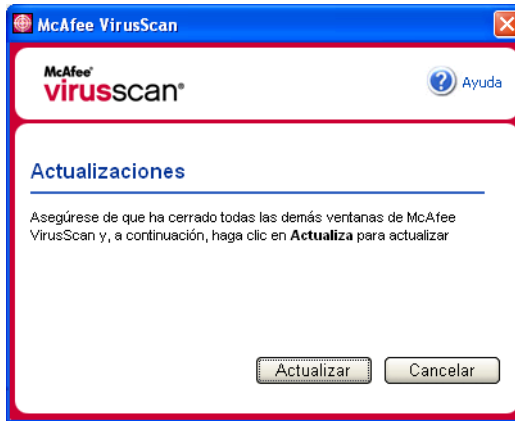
McAfee VirusScan

McAfee® virusscan®

Ayuda

Actualizaciones

Asegúrese de que ha cerrado todas las demás ventanas de McAfee VirusScan y, a continuación, haga clic en **Actualiza** para actualizar

Actualizar

Cancelar